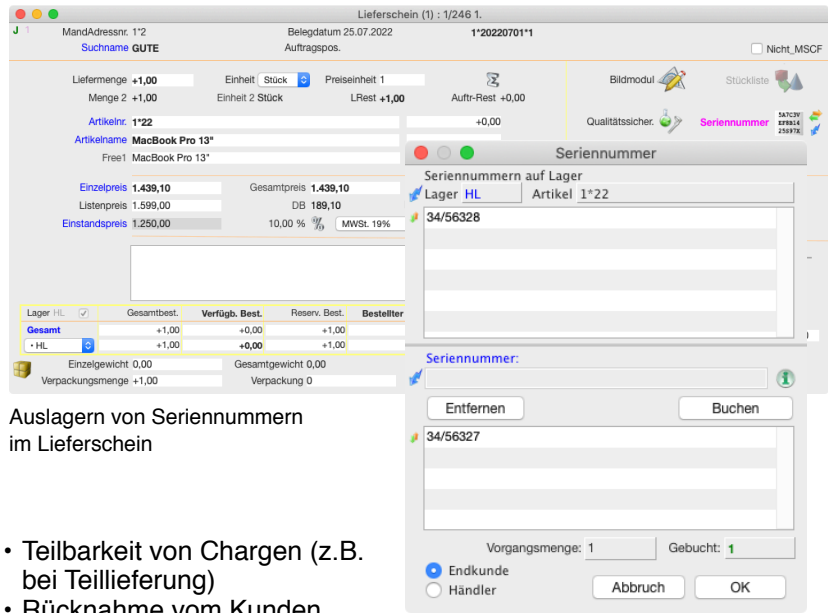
Lieferschein (1) : 1/246 1.

J 1 MandAdressnr. 1*2 Belegdatum 25.07.2022 1*20220701*1
Suchname GUTE Auftragspos.
Nicht_MSCF

Liefermenge +1,00 Einheit Stück Preiseinheit 1
Menge 2 +1,00 Einheit 2 Stück LRest +1,00 Auftr-Rest +0,00

Bildmodul Stückliste

Artikelnr. 1*22 +0,00
Artikelname MacBook Pro 13"
Free1 MacBook Pro 13"

Qualitätssicher. Seriennummer

Einzelpreis 1.439,10 Gesamtpreis 1.439,10
Listenpreis 1.599,00 DB 189,10
Einstandspreis 1.250,00 10,00 % MWSt. 19%

| Lager HL | Gesamtbest. | Verfügb. Best. | Reserv. Best. | Bestellter |
|---|---|---|---|---|
| Gesamt | +1,00 | +0,00 | +1,00 | |
| • HL | +1,00 | +0,00 | +1,00 | |

Einzelgewicht 0,00 Gesamtgewicht 0,00
Verpackungsmenge +1,00 Verpackung 0

Seriennummer

Seriennummern auf Lager
Lager HL Artikel 1*22
34/56328

Seriennummer:

Entfernen Buchen

34/56327

Vorgangsmenge: 1 Gebucht: 1
Endkunde
Händler
Abbruch OK

Auslagern von Seriennummern im Lieferschein

• Teilbarkeit von Chargen (z.B. bei Teillieferung)
• Rücknahme vom Kunden